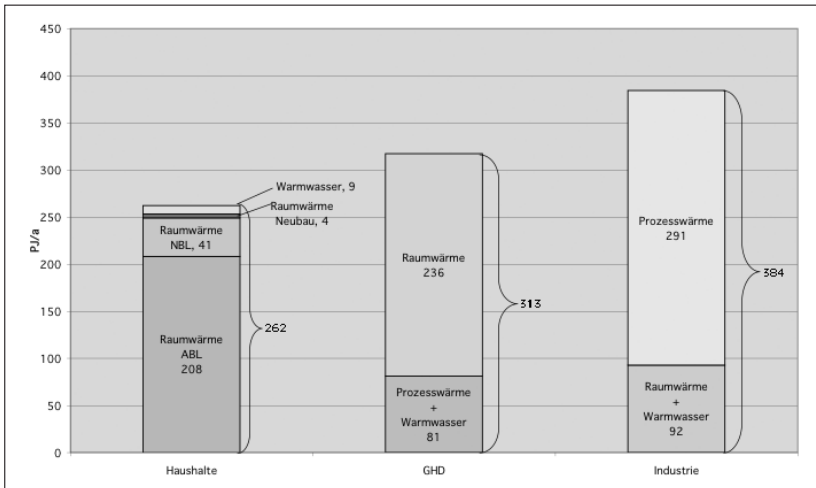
450
400
350
300
250
200
150
100
50
0

PJ/a

Warmwasser, 9
Raumwärme Neubau, 4
Raumwärme NBL, 41
Raumwärme ABL 208
262

Raumwärme 236
Prozesswärme + Warmwasser 81
313

Prozesswärme 291
Raumwärme + Warmwasser 92
384

Haushalte
GHD
Industrie